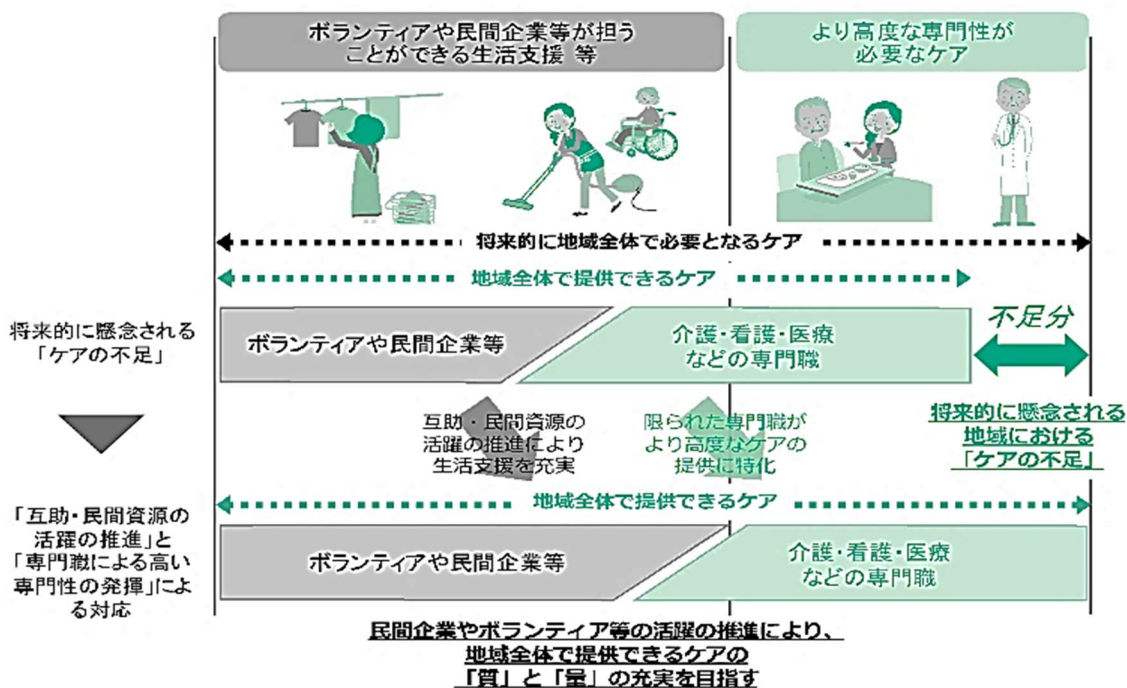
ボランティアや民間企業等が担うことができる生活支援 等

より高度な専門性が必要なケア

将来的に地域全体で必要となるケア

地域全体で提供できるケア

将来的に懸念される「ケアの不足」

ボランティアや民間企業等

介護・看護・医療などの専門職

不足分

互助・民間資源の活躍の推進により生活支援を充実

限られた専門職がより高度なケアの提供に特化

将来的に懸念される地域における「ケアの不足」

地域全体で提供できるケア

「互助・民間資源の活躍の推進」と「専門職による高い専門性の発揮」による対応

ボランティアや民間企業等

介護・看護・医療などの専門職

民間企業やボランティア等の活躍の推進により、地域全体で提供できるケアの「質」と「量」の充実を目指す